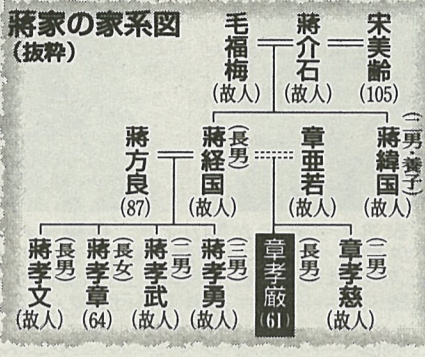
蔣家の家系図
（抜粋）

毛福梅（故人）
蔣介石（故人）
宋美齢（105）

蔣方良（87）
蔣経国（長男）（故人）
章亜若（故人）
蔣緯国（二男・養子）（故人）

蔣孝文（長男）（故人）
蔣孝章（長女）（64）
蔣孝武（二男）（故人）
蔣孝勇（三男）（故人）
章孝厳（長男）（61）
章孝慈（二男）（故人）